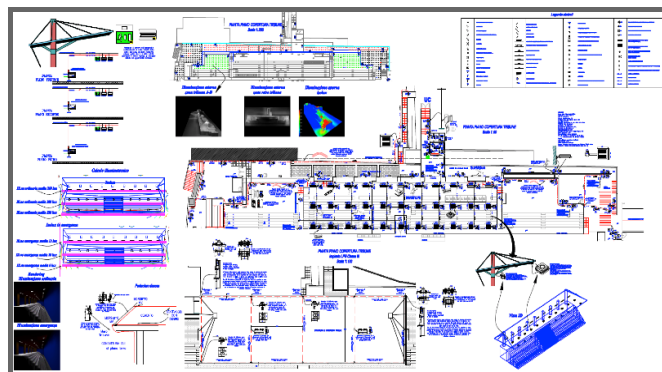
PIANTA PIANO COPERTURA TRIBUNE
Scala 1:100

Legenda simboli

Simulazione esterna
Simulazione esterna
Simulazione esterna

PIANTA PIANO COPERTURA TRIBUNE
Scala 1:50

Calcolo illuminotecnico

Simulazione emergenza

PIANTA PIANO COPERTURA TRIBUNE
Scala 1:50

Particolare

Vista 3D